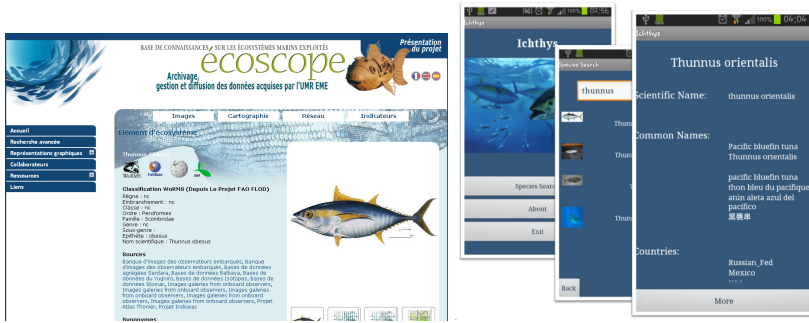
BASE DE CONNAISSANCES SUR LES ÉCOSYSTÈMES MARINS EXPLOITÉS

écoscope

Présentation du projet

Archivage, gestion et diffusion des données acquises par l'UMR EME

Accueil
Recherche avancée
Représentations graphiques
Collaborateurs
Ressources
Liens

Images
Cartographie
Réseau
Indicateurs

Élément d'écosystème

Thunnus obesus

WoRMS
FishBase

Classification WoRMS (Depuis Le Projet FAO FLOD)
Règne : nc
Embranchement : nc
Classe : nc
Ordre : Perciformes
Famille : Scombridae
Genre : nc
Sous-genre :
Epithète : obesus
Nom scientifique : Thunnus obesus

Sources
Banque d'images des observateurs embarqués, Banque d'images des observateurs embarqués, Bases de données agrégées Sardara, Bases de données Balbaya, Bases de données du Yugnan, Bases de données Ecotopes, Bases de données Stomac, Images galeries from onboard observers, Images galeries from onboard observers, Images galeries from onboard observers, Images galeries from onboard observers, Images galeries from onboard observers, Bases de données océanographiques, Projet Atlas Thonier, Projet Indiseas

Synonymes

Ichthys

10:56

Species Search
About
Exit

Species Search

thunnus

Thunn
Thunn
Thunn

Back

Ichthys

100% 10:57

Thunnus orientalis

Scientific Name: thunnus orientalis

Common Names:
Pacific bluefin tuna
Thunnus orientalis

pacific bluefin tuna
thon bleu du pacifique
atún aleta azul del pacifico
黑鮪串

Countries:
Russian_Fed
Mexico

More